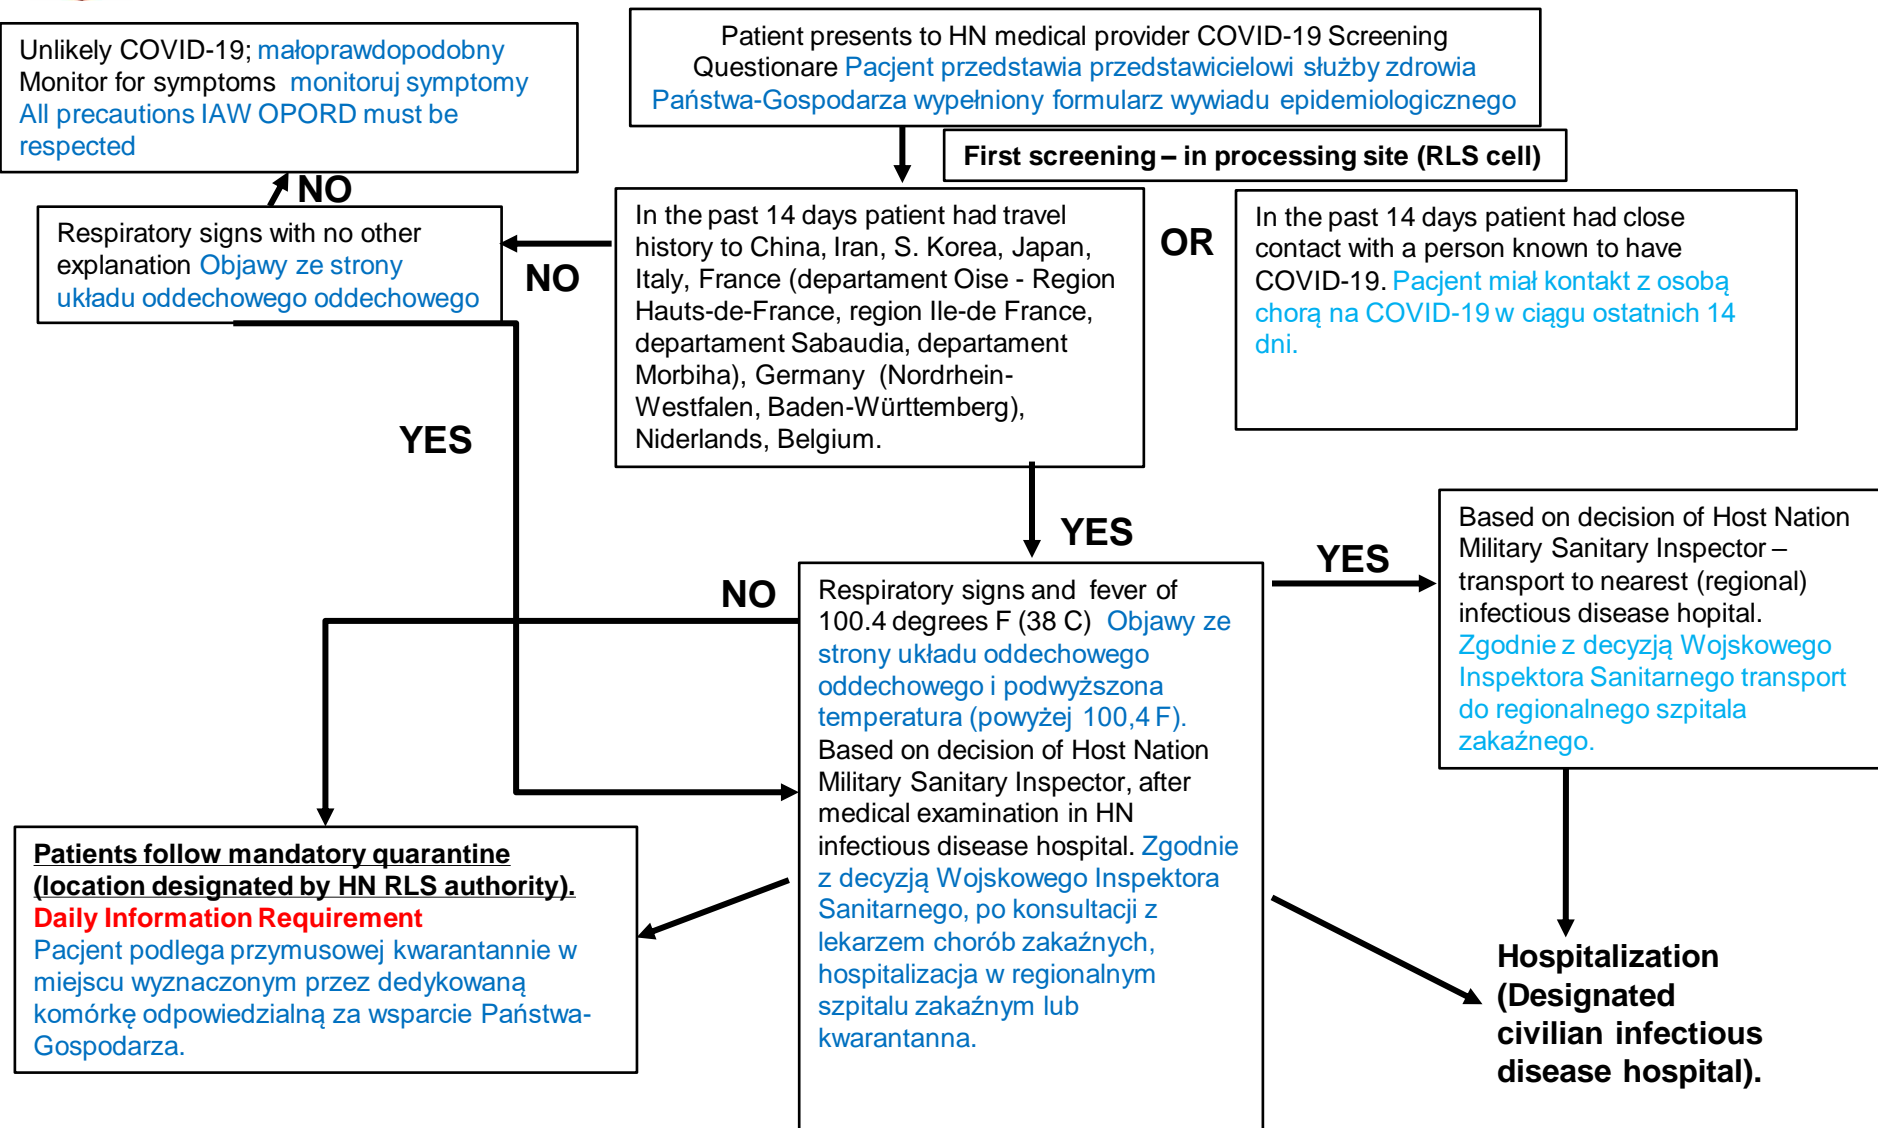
Unlikely COVID-19; małoprawdopodobny
Monitor for symptoms monitoruj symptomy
All precautions IAW OPORD must be respected

Patient presents to HN medical provider COVID-19 Screening Questionare Pacjent przedstawia przedstawicielowi służby zdrowia Państwa-Gospodarza wypełniony formularz wywiadu epidemiologicznego

First screening – in processing site (RLS cell)

NO

Respiratory signs with no other explanation Objawy ze strony układu oddechowego oddechowego

NO

In the past 14 days patient had travel history to China, Iran, S. Korea, Japan, Italy, France (departament Oise - Region Hauts-de-France, region Ile-de France, departament Sabaudia, departament Morbiha), Germany (Nordrhein-Westfalen, Baden-Württemberg), Niderlands, Belgium.

OR

In the past 14 days patient had close contact with a person known to have COVID-19. Pacjent miał kontakt z osobą chorą na COVID-19 w ciągu ostatnich 14 dni.

YES

YES

YES

NO

Respiratory signs and fever of 100.4 degrees F (38 C) Objawy ze strony układu oddechowego oddechowego i podwyższona temperatura (powyżej 100,4 F). Based on decision of Host Nation Military Sanitary Inspector, after medical examination in HN infectious disease hospital. Zgodnie z decyzją Wojskowego Inspektora Sanitarnego, po konsultacji z lekarzem chorób zakaźnych, hospitalizacja w regionalnym szpitalu zakaźnym lub kwarantanna.

Based on decision of Host Nation Military Sanitary Inspector – transport to nearest (regional) infectious disease hopital. Zgodnie z decyzją Wojskowego Inspektora Sanitarnego transport do regionalnego szpitala zakaźnego.

Patients follow mandatory quarantine (location designated by HN RLS authority).
Daily Information Requirement
Pacjent podlega przymusowej kwarantannie w miejscu wyznaczonym przez dedykowaną komórkę odpowiedzialną za wsparcie Państwa-Gospodarza.

Hospitalization (Designated civilian infectious disease hospital).